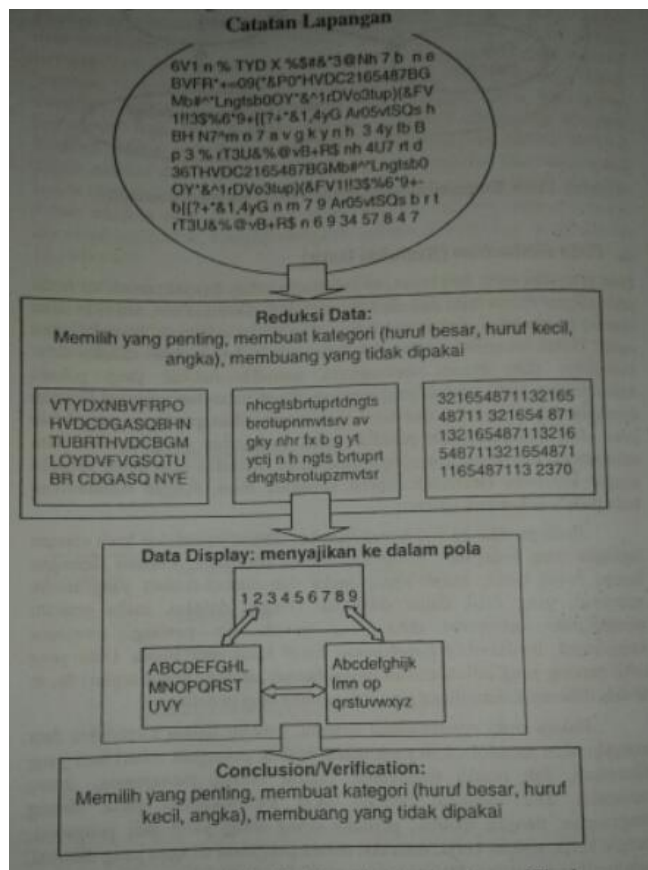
Catatan Lapangan

6V1 n % TYD X %$#&*3@Nh 7 b n e BVFR*+=09(*&P0*HVDC2165487BG Mb#^^Lngtsb0OY*&^1rDVo3tup)(&FV 1!!3$%6*9+[[7+*&1,4yG Ar05vtSQs h BH N7^m n 7 a v g k y n h 3 4y fb B p 3 % rT3U&%@vB+R$ nh 4U7 rt d 36THVDC2165487BGMb#^^Lngtsb0 OY*&^1rDVo3tup)(&FV1!!3$%6*9+- b[[?+*&1,4yG n m 7 9 Ar05vtSQs b r t rT3U&%@vB+R$ n 6 9 34 57 8 4 7

Reduksi Data:
Memilih yang penting, membuat kategori (huruf besar, huruf kecil, angka), membuang yang tidak dipakai

VTYDXNBVFRPO HVDCDGASQBHN TUBRTHVDCBGM LOYDVFVGSQTU BR CDGASQ NYE

nhcgtsbrtuprtdngts brotupnmvtsrv av gky nhr fx b g yt yctj n h ngts brtuprt dngtsbrotupzmvtsr

321654871132165 48711 321654 871 132165487113216 548711321654871 1165487113 2370

Data Display: menyajikan ke dalam pola

1 2 3 4 5 6 7 8 9

ABCDEFGHIL MNOPQRST UVY

Abcdefghijk lmn op qrstuvwxyz

Conclusion/Verification:
Memilih yang penting, membuat kategori (huruf besar, huruf kecil, angka), membuang yang tidak dipakai